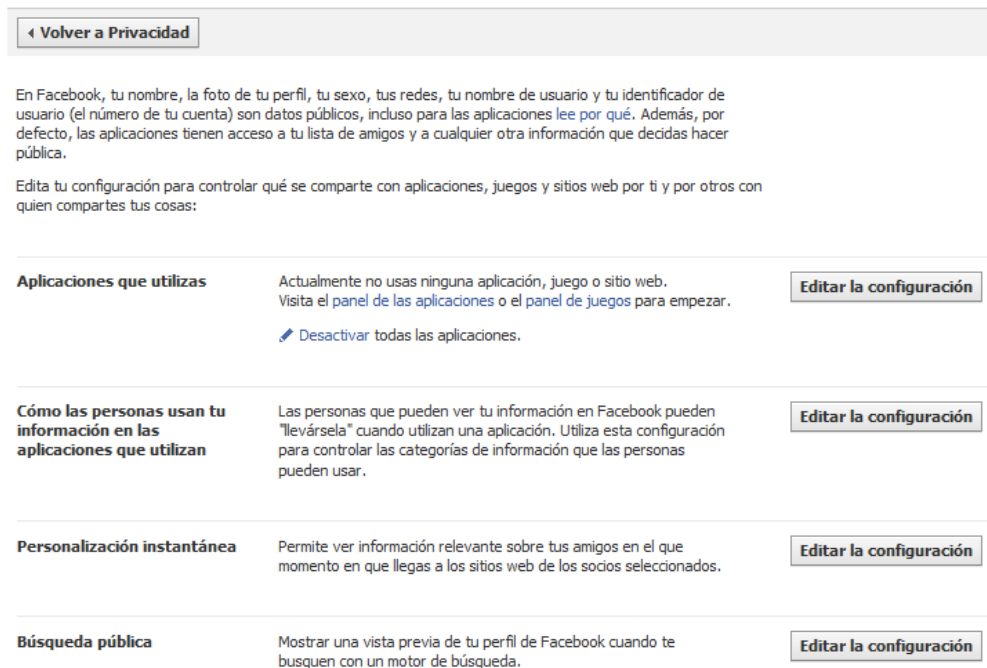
◂ Volver a Privacidad

En Facebook, tu nombre, la foto de tu perfil, tu sexo, tus redes, tu nombre de usuario y tu identificador de usuario (el número de tu cuenta) son datos públicos, incluso para las aplicaciones lee por qué. Además, por defecto, las aplicaciones tienen acceso a tu lista de amigos y a cualquier otra información que decidas hacer pública.

Edita tu configuración para controlar qué se comparte con aplicaciones, juegos y sitios web por ti y por otros con quien compartes tus cosas:

Aplicaciones que utilizas

Actualmente no usas ninguna aplicación, juego o sitio web. Visita el panel de las aplicaciones o el panel de juegos para empezar.

Desactivar todas las aplicaciones.

Editar la configuración

Cómo las personas usan tu información en las aplicaciones que utilizan

Las personas que pueden ver tu información en Facebook pueden "llevársela" cuando utilizan una aplicación. Utiliza esta configuración para controlar las categorías de información que las personas pueden usar.

Editar la configuración

Personalización instantánea

Permite ver información relevante sobre tus amigos en el que momento en que llegas a los sitios web de los socios seleccionados.

Editar la configuración

Búsqueda pública

Mostrar una vista previa de tu perfil de Facebook cuando te busquen con un motor de búsqueda.

Editar la configuración